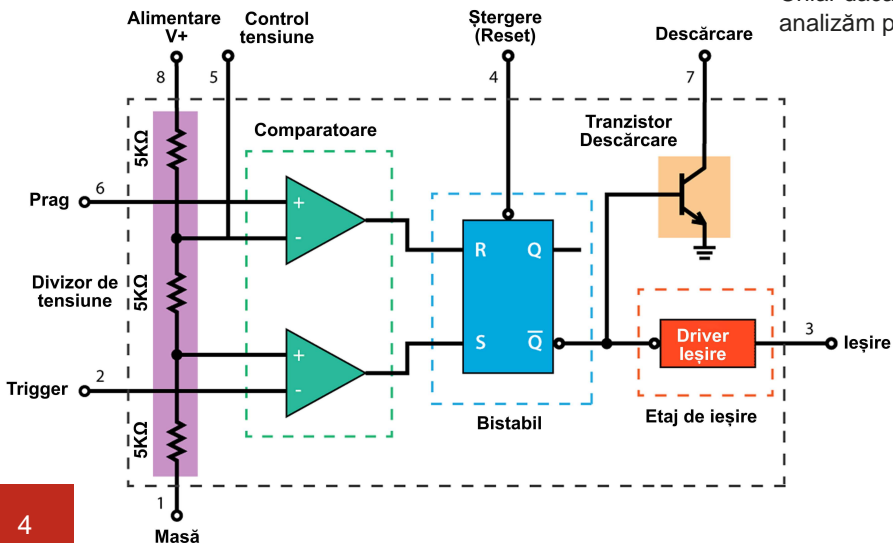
Chiar dacă
analizăm p

Alimentare V+
8
Control tensiune
5
Ştergere (Reset)
4
Descărcare
7

Comparatoare
Tranzistor Descărcare

5KΩ
Prag
6
+
-
R
Q

Divizor de tensiune
5KΩ

+
-
S
$\overline{Q}$
Driver Ieşire
3
Ieşire

Trigger
2

5KΩ
Bistabil
Etaj de ieşire

1
Masă

4